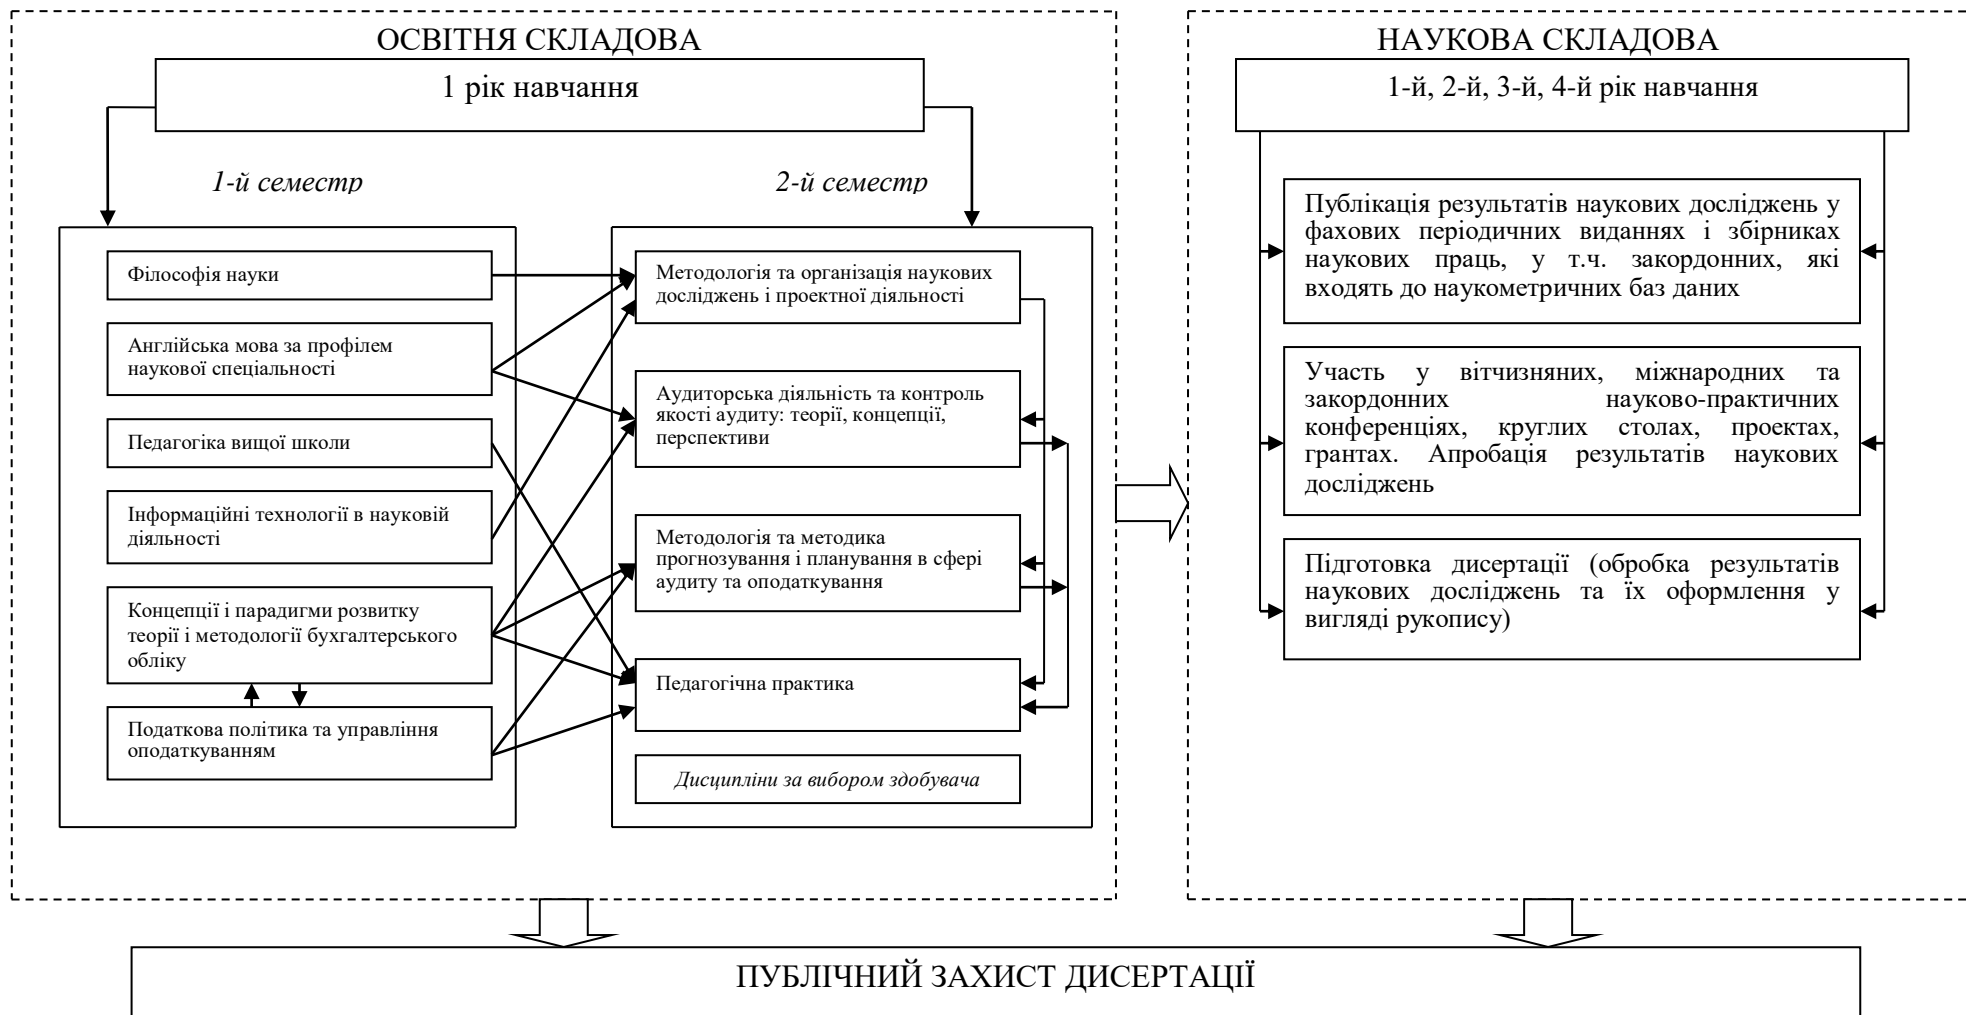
ОСВІТНЯ СКЛАДОВА

1 рік навчання

1-й семестр

2-й семестр

Філософія науки

Англійська мова за профілем наукової спеціальності

Педагогіка вищої школи

Інформаційні технології в науковій діяльності

Концепції і парадигми розвитку теорії і методології бухгалтерського обліку

Податкова політика та управління оподаткуванням

Методологія та організація наукових досліджень і проектної діяльності

Аудиторська діяльність та контроль якості аудиту: теорії, концепції, перспективи

Методологія та методика прогнозування і планування в сфері аудиту та оподаткування

Педагогічна практика

Дисципліни за вибором здобувача

НАУКОВА СКЛАДОВА

1-й, 2-й, 3-й, 4-й рік навчання

Публікація результатів наукових досліджень у фахових періодичних виданнях і збірниках наукових праць, у т.ч. закордонних, які входять до наукометричних баз даних

Участь у вітчизняних, міжнародних та закордонних науково-практичних конференціях, круглих столах, проектах, грантах. Апробація результатів наукових досліджень

Підготовка дисертації (обробка результатів наукових досліджень та їх оформлення у вигляді рукопису)

ПУБЛІЧНИЙ ЗАХИСТ ДИСЕРТАЦІЇ